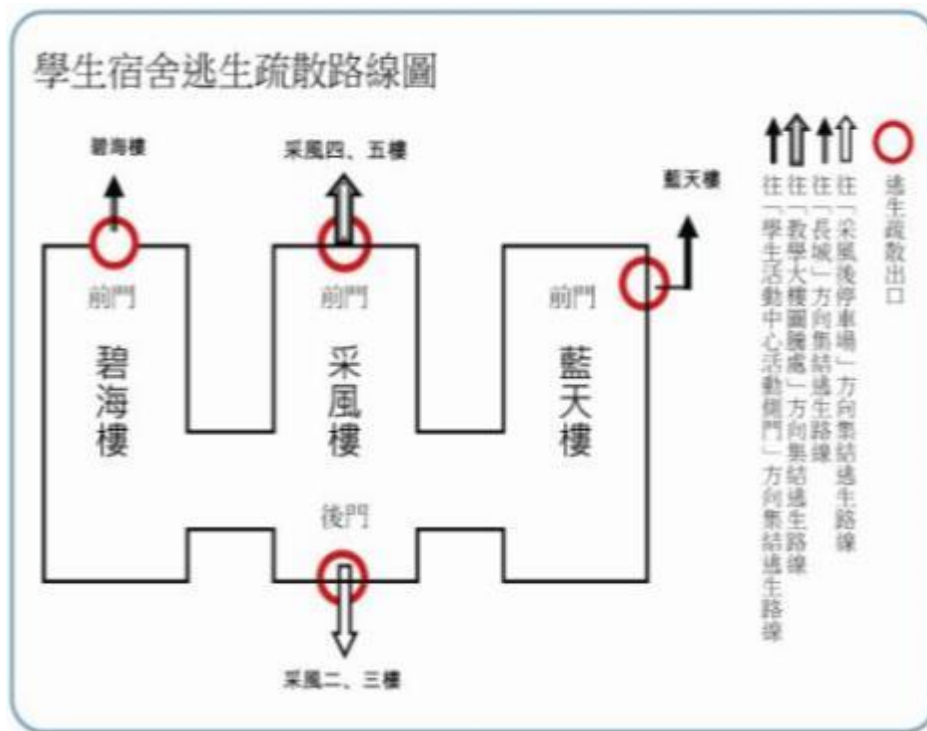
學生宿舍逃生疏散路線圖

碧海樓

采風四、五樓

藍天樓

前門

碧海樓

前門

采風樓

前門

藍天樓

後門

采風二、三樓

逃生疏散出口

往「采風後停車場」方向集結逃生路線

往「長城」方向集結逃生路線

往「教學大樓圖書館處」方向集結逃生路線

往「學生活動中心活動側門」方向集結逃生路線